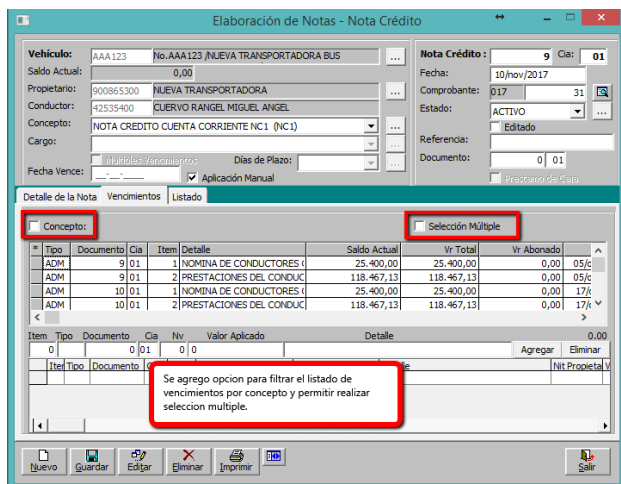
Elaboración de Notas - Nota Crédito

Vehículo: AAA123 No.AAA123 /NUEVA TRANSPORTADORA BUS ...
Saldo Actual: 0,00
Propietario: 900865300 NUEVA TRANSPORTADORA
Conductor: 42535400 CUERVO RANGEL MIGUEL ANGEL
Concepto: NOTA CREDITO CUENTA CORRIENTE NC1 (NC1) ...
Cargo: ...
Multiples Vencimientos
Fecha Vence: __/__/____
Días de Plazo:
Aplicación Manual

Nota Crédito : 9 Cia: 01
Fecha: 10/nov/2017
Comprobante: 017 31
Estado: ACTIVO ...
Editado
Referencia:
Documento: 0 01
Prestamo de Caja

Detalle de la Nota | Vencimientos | Listado

Concepto:
Selección Múltiple

| * | Tipo | Documento | Cia | Item | Detalle | Saldo Actual | Vr Total | Vr Abonado | |
|---|---|---|---|---|---|---|---|---|---|
| | ADM | 9 | 01 | 1 | NOMINA DE CONDUCTORES ( | 25.400,00 | 25.400,00 | 0,00 | 05/c |
| | ADM | 9 | 01 | 2 | PRESTACIONES DEL CONDUC | 118.467,13 | 118.467,13 | 0,00 | 05/c |
| | ADM | 10 | 01 | 1 | NOMINA DE CONDUCTORES ( | 25.400,00 | 25.400,00 | 0,00 | 17/c |
| | ADM | 10 | 01 | 2 | PRESTACIONES DEL CONDUC | 118.467,13 | 118.467,13 | 0,00 | 17/c |

Item Tipo Documento Cia Nv Valor Aplicado Detalle 0.00
0 0 01 0 0
Agregar Eliminar

Item Tipo Documento C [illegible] le Nit Propietal V

Se agrego opcion para filtrar el listado de vencimientos por concepto y permitir realizar seleccion multiple.

Nuevo Guardar Editar Eliminar Imprimir Salir